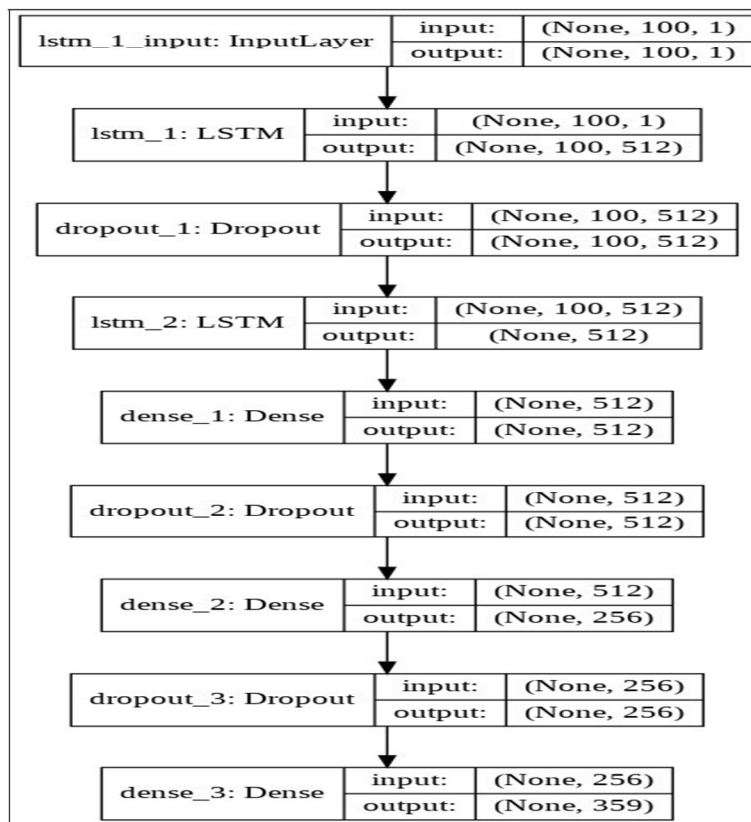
lstm_1_input: InputLayer | input: | (None, 100, 1)
output: | (None, 100, 1)

lstm_1: LSTM | input: | (None, 100, 1)
output: | (None, 100, 512)

dropout_1: Dropout | input: | (None, 100, 512)
output: | (None, 100, 512)

lstm_2: LSTM | input: | (None, 100, 512)
output: | (None, 512)

dense_1: Dense | input: | (None, 512)
output: | (None, 512)

dropout_2: Dropout | input: | (None, 512)
output: | (None, 512)

dense_2: Dense | input: | (None, 512)
output: | (None, 256)

dropout_3: Dropout | input: | (None, 256)
output: | (None, 256)

dense_3: Dense | input: | (None, 256)
output: | (None, 359)